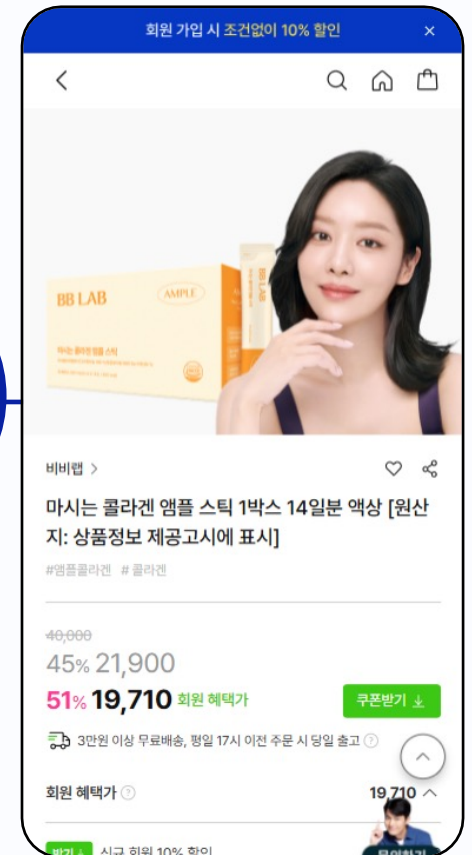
회원 가입 시 조건없이 10% 할인 ×

BB LAB
AMPLE
마시는 콜라겐 앰플 스틱
BB LAB

비비랩 >

마시는 콜라겐 앰플 스틱 1박스 14일분 액상 [원산지: 상품정보 제공고시에 표시]

#앰플콜라겐 #콜라겐

40,000
45% 21,900
51% 19,710 회원 혜택가
쿠폰받기

3만원 이상 무료배송, 평일 17시 이전 주문 시 당일 출고

회원 혜택가 19,710

받기 신규 회원 10% 할인
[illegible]